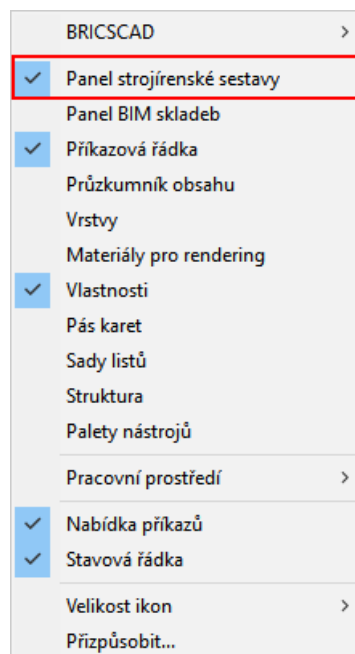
BRICSCAD
Panel strojírenské sestavy
Panel BIM skladeb
Příkazová řádka
Průzkumník obsahu
Vrstvy
Materiály pro rendering
Vlastnosti
Pás karet
Sady listů
Struktura
Palety nástrojů
Pracovní prostředí
Nabídka příkazů
Stavová řádka
Velikost ikon
Přizpůsobit...